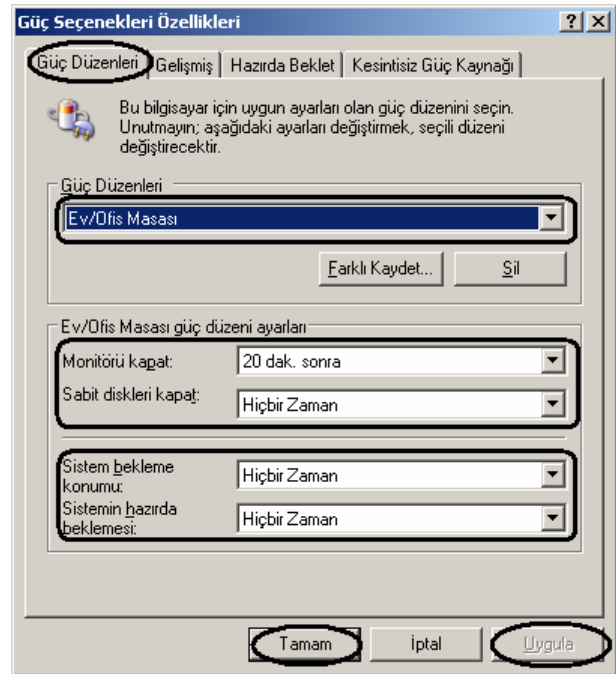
Güç Seçenekleri Özellikleri

? X

Güç Düzenleri | Gelişmiş | Hazırda Beklet | Kesintisiz Güç Kaynağı

Bu bilgisayar için uygun ayarları olan güç düzenini seçin. Unutmayın; aşağıdaki ayarları değiştirmek, seçili düzeni değiştirecektir.

Güç Düzenleri

Ev/Ofis Masası

Farklı Kaydet...

Sil

Ev/Ofis Masası güç düzeni ayarları

Monitörü kapat: 20 dak. sonra

Sabit diskleri kapat: Hiçbir Zaman

Sistem bekleme konumu: Hiçbir Zaman

Sistemin hazırda beklemesi: Hiçbir Zaman

Tamam

İptal

Uygula